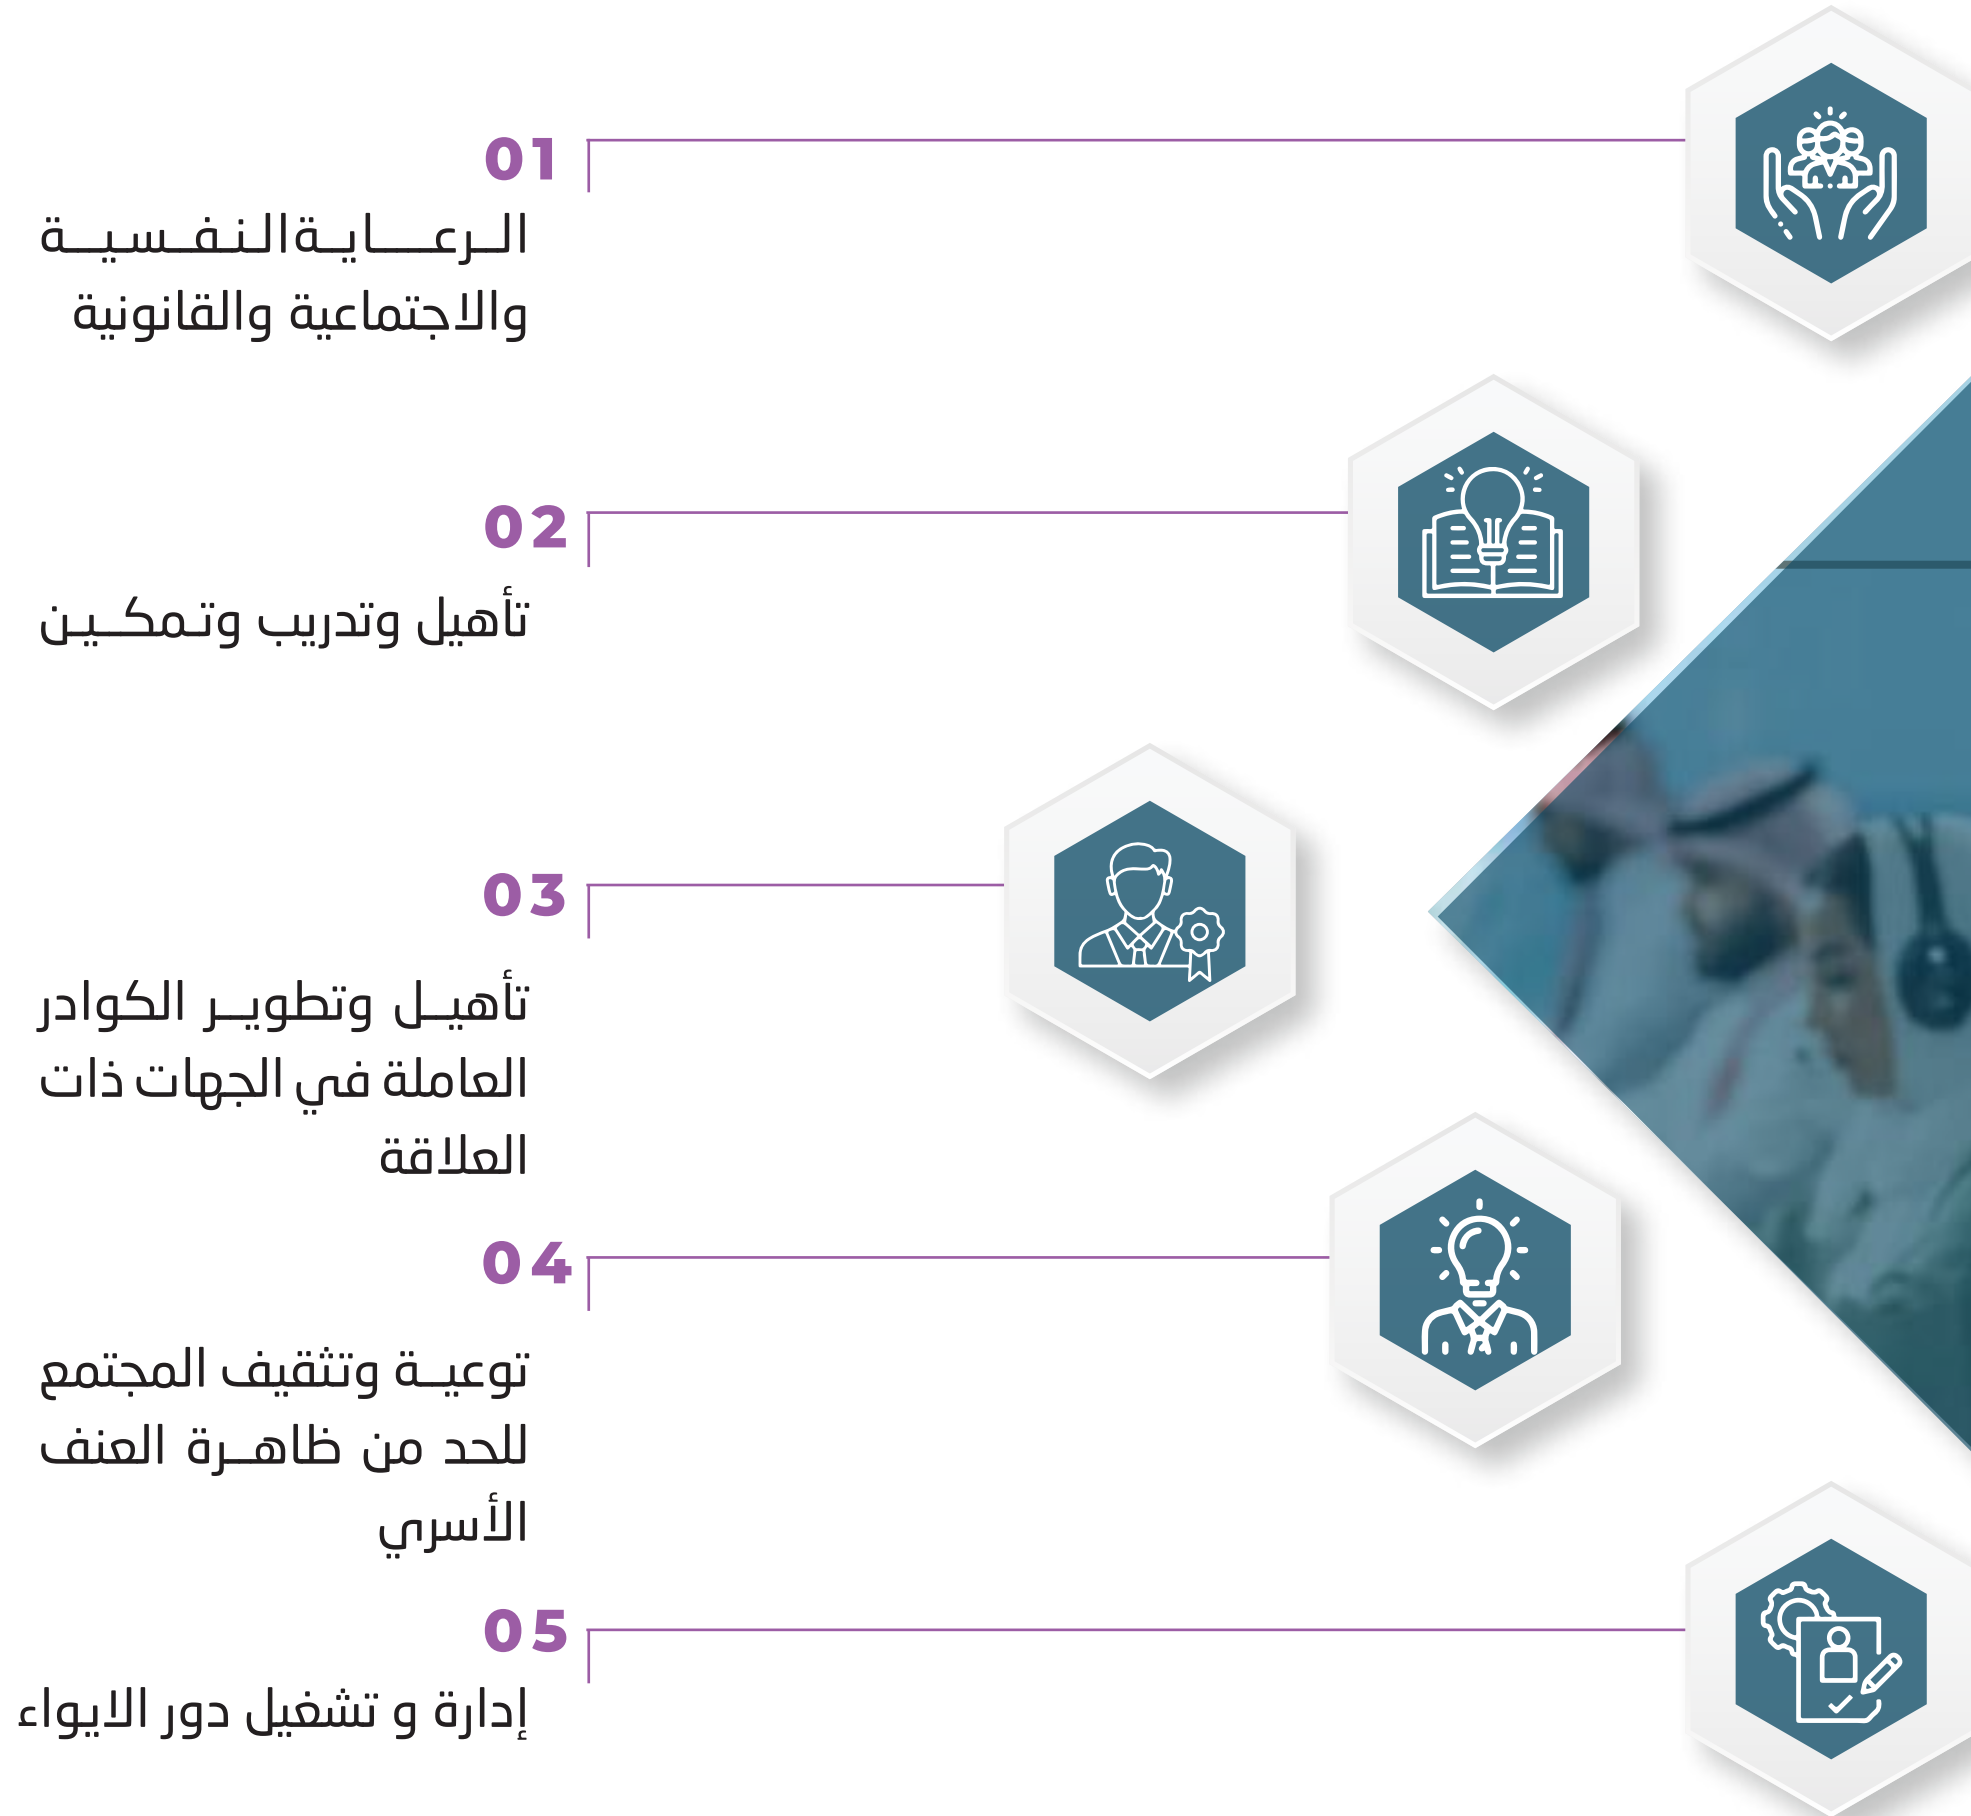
01
الرعايةالنفسية والاجتماعية والقانونية

02
تأهيل وتدريب وتمكين

03
تأهيل وتطوير الكوادر العاملة في الجهات ذات العلاقة

04
توعية وتثقيف المجتمع للحد من ظاهرة العنف الأسري

05
إدارة و تشغيل دور الايواء